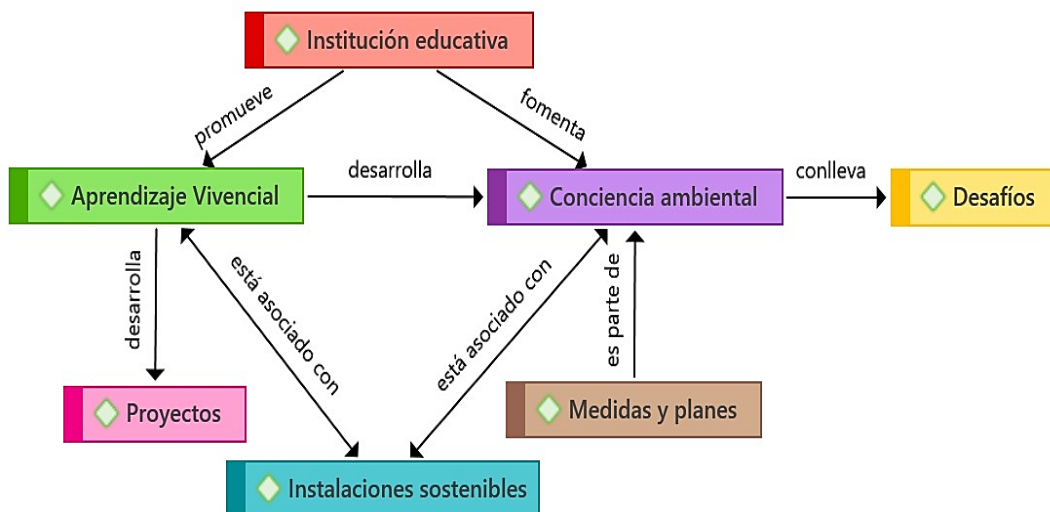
Institución educativa

promueve

fomenta

Aprendizaje Vivencial

desarrolla

Conciencia ambiental

conlleva

Desafíos

desarrolla

está asociado con

está asociado con

es parte de

Proyectos

Medidas y planes

Instalaciones sostenibles